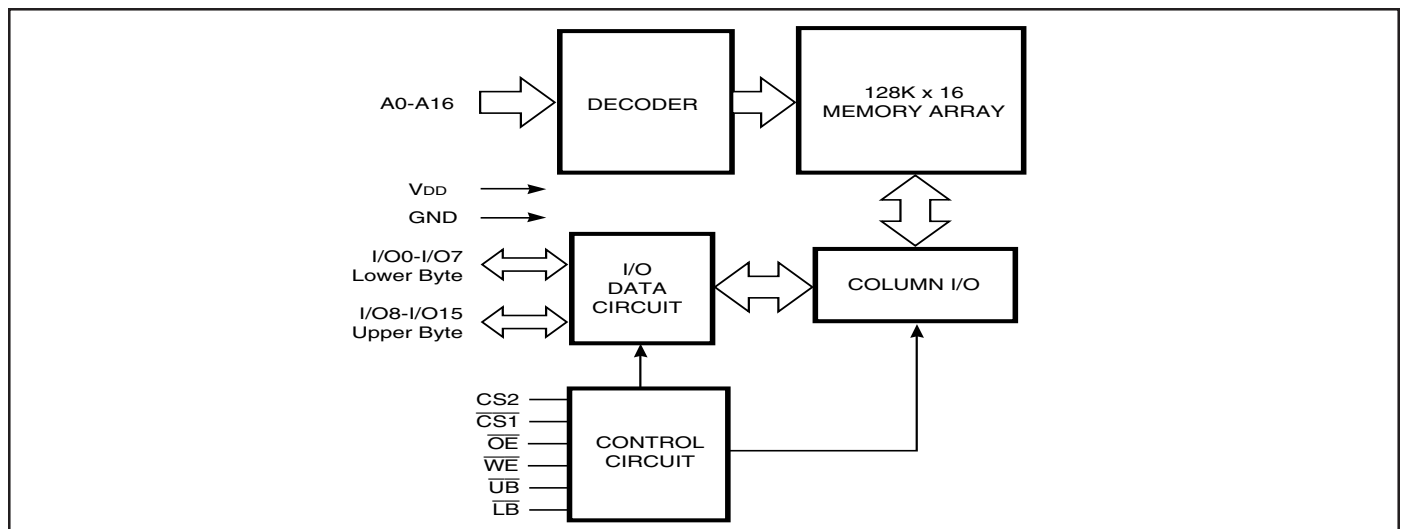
A0-A16

DECODER

128K x 16
MEMORY ARRAY

VDD

GND

I/O0-I/O7
Lower Byte

I/O8-I/O15
Upper Byte

I/O
DATA
CIRCUIT

COLUMN I/O

CS2
$\overline{CS1}$
$\overline{OE}$
$\overline{WE}$
$\overline{UB}$
$\overline{LB}$

CONTROL
CIRCUIT